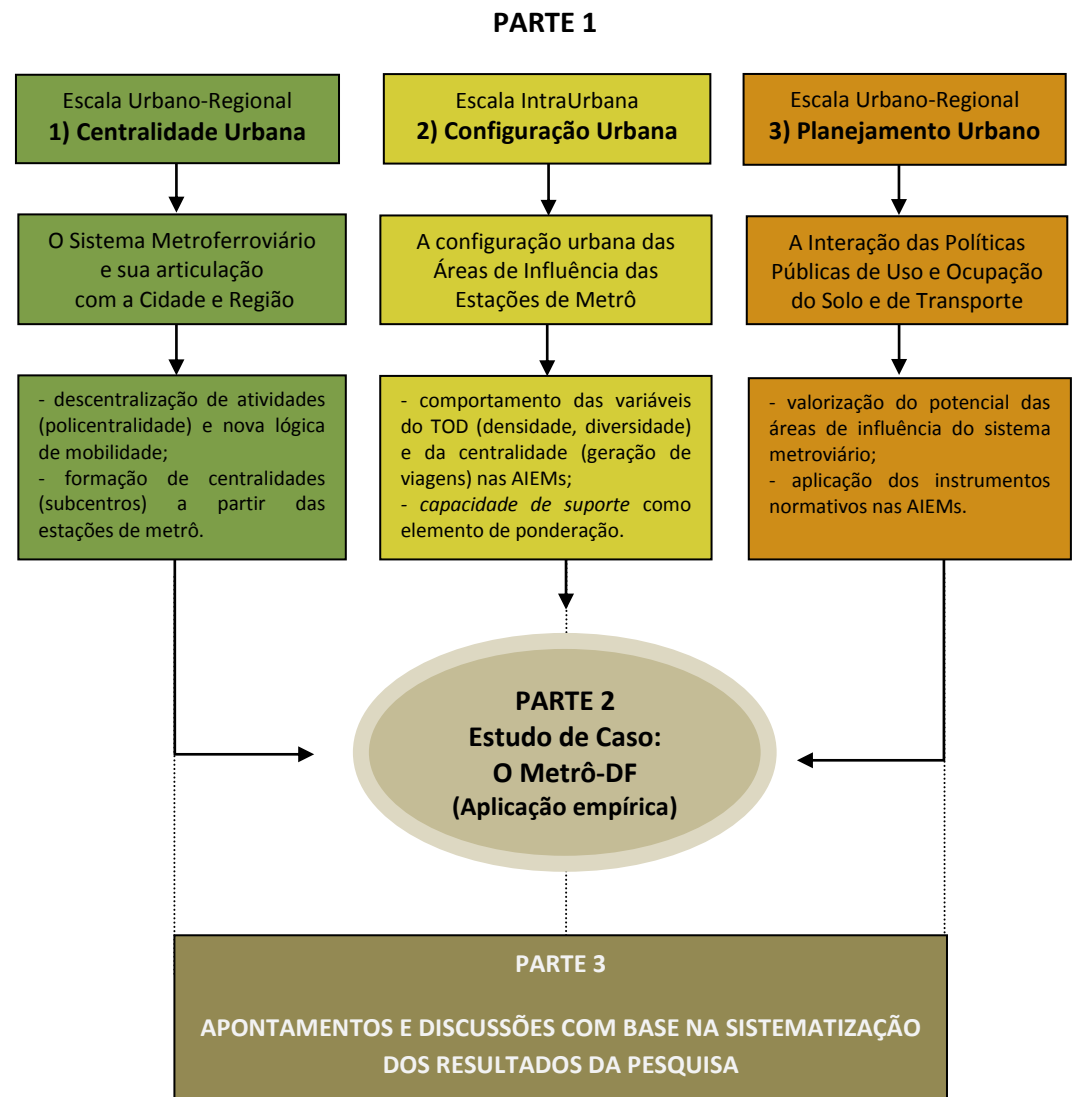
PARTE 1

Escala Urbano-Regional
**1) Centralidade Urbana**

O Sistema Metroferroviário e sua articulação com a Cidade e Região

- descentralização de atividades (policentralidade) e nova lógica de mobilidade;
- formação de centralidades (subcentros) a partir das estações de metrô.

Escala IntraUrbana
**2) Configuração Urbana**

A configuração urbana das Áreas de Influência das Estações de Metrô

- comportamento das variáveis do TOD (densidade, diversidade) e da centralidade (geração de viagens) nas AIEMs;
- *capacidade de suporte* como elemento de ponderação.

Escala Urbano-Regional
**3) Planejamento Urbano**

A Interação das Políticas Públicas de Uso e Ocupação do Solo e de Transporte

- valorização do potencial das áreas de influência do sistema metroviário;
- aplicação dos instrumentos normativos nas AIEMs.

PARTE 2
Estudo de Caso:
O Metrô-DF
(Aplicação empírica)

PARTE 3

APONTAMENTOS E DISCUSSÕES COM BASE NA SISTEMATIZAÇÃO DOS RESULTADOS DA PESQUISA